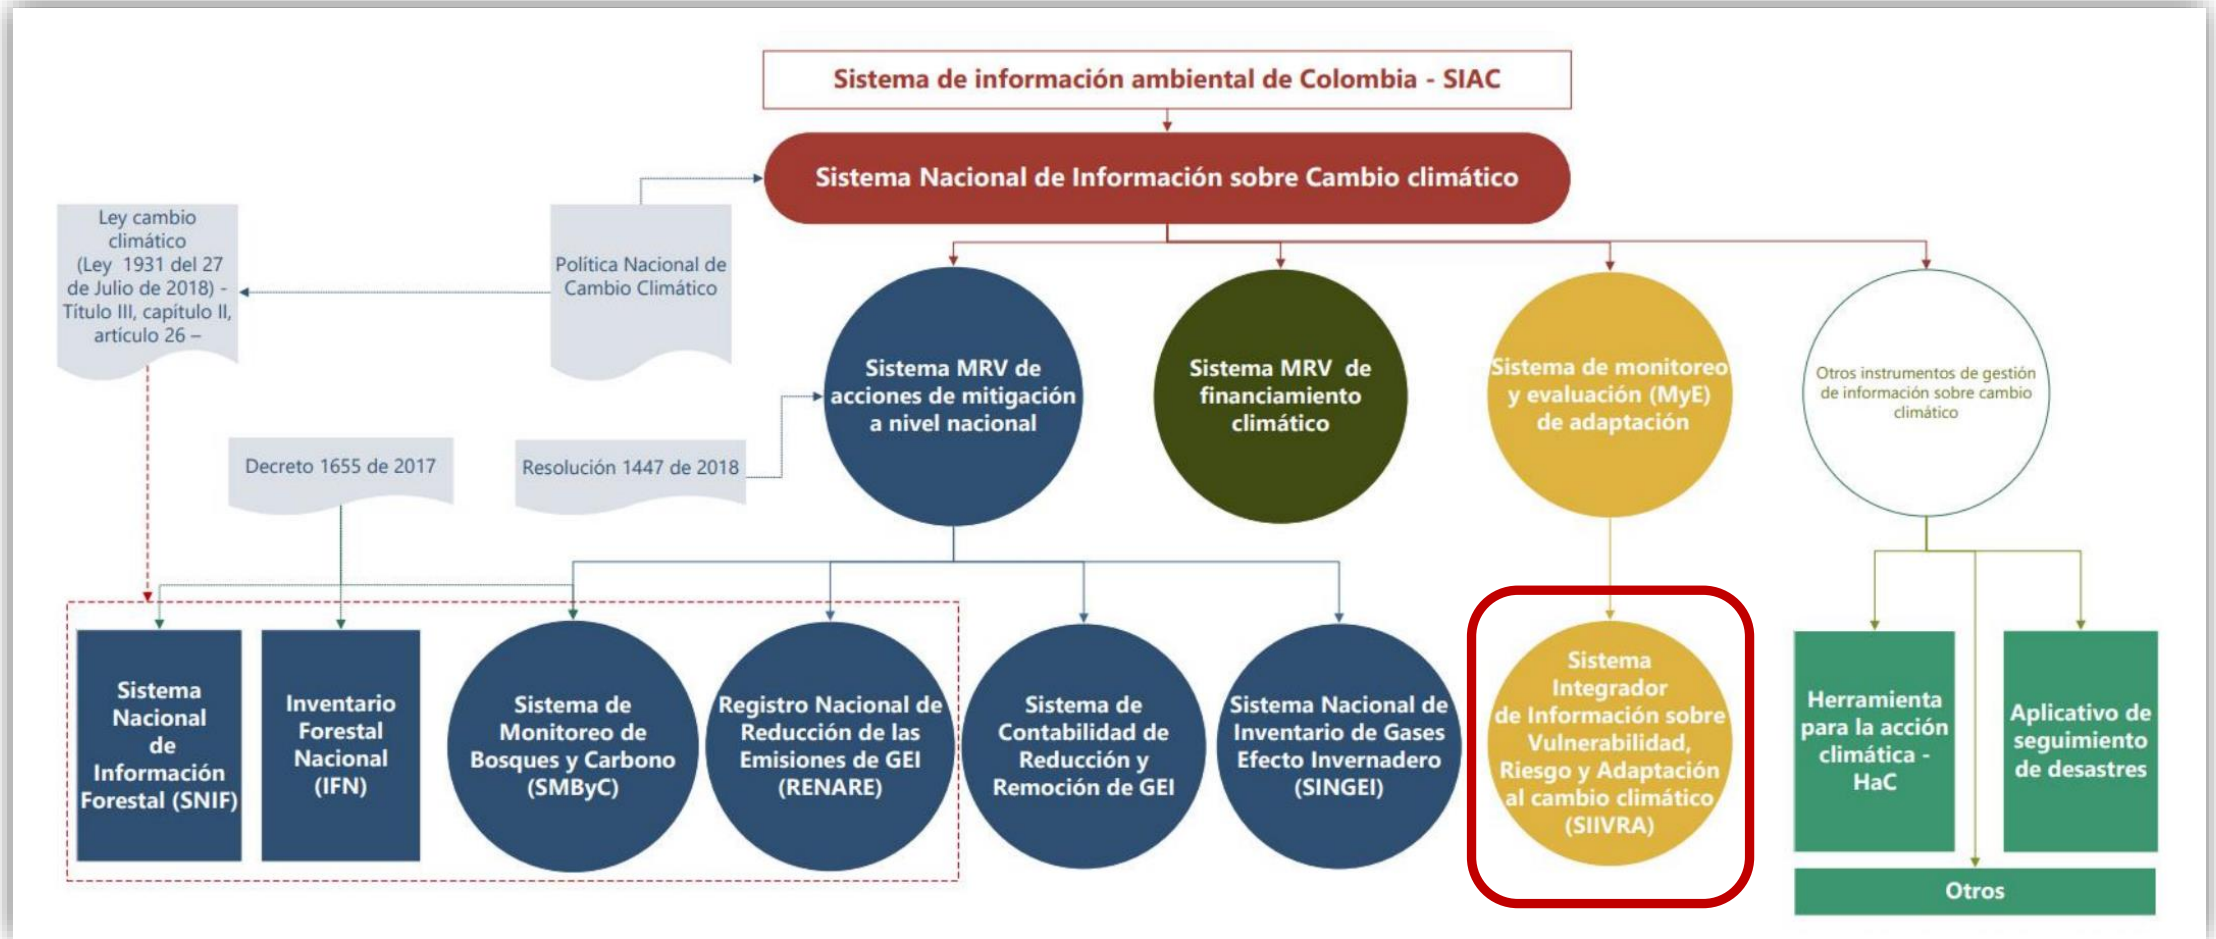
Sistema de información ambiental de Colombia - SIAC

Sistema Nacional de Información sobre Cambio climático

Ley cambio climático (Ley 1931 del 27 de Julio de 2018) - Título III, capítulo II, artículo 26 –

Política Nacional de Cambio Climático

Sistema MRV de acciones de mitigación a nivel nacional

Sistema MRV de financiamiento climático

Sistema de monitoreo y evaluación (MyE) de adaptación

Otros instrumentos de gestión de información sobre cambio climático

Decreto 1655 de 2017

Resolución 1447 de 2018

Sistema Nacional de Información Forestal (SNIF)

Inventario Forestal Nacional (IFN)

Sistema de Monitoreo de Bosques y Carbono (SMByC)

Registro Nacional de Reducción de las Emisiones de GEI (RENARE)

Sistema de Contabilidad de Reducción y Remoción de GEI

Sistema Nacional de Inventario de Gases Efecto Invernadero (SINGEI)

Sistema Integrador de Información sobre Vulnerabilidad, Riesgo y Adaptación al cambio climático (SIIVRA)

Herramienta para la acción climática - HaC

Aplicativo de seguimiento de desastres

Otros